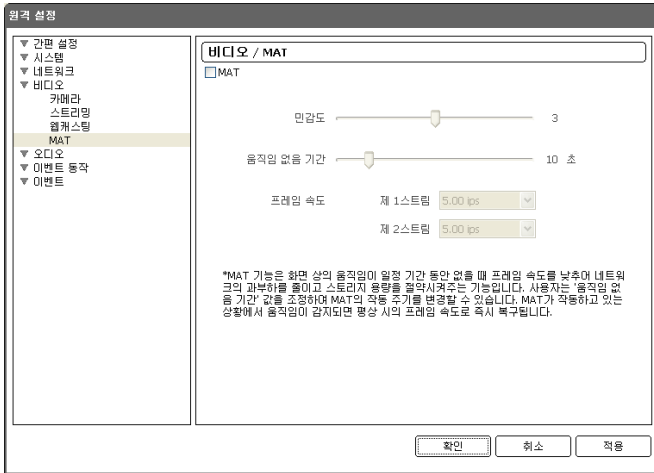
원격 설정

▼ 간편 설정
▼ 시스템
▼ 네트워크
▼ 비디오
카메라
스트리밍
웹캐스팅
MAT
▼ 오디오
▼ 이벤트 동작
▼ 이벤트

비디오 / MAT

MAT

민감도 3

움직임 없음 기간 10 초

프레임 속도 제 1스트림 5.00 ips

제 2스트림 5.00 ips

*MAT 기능은 화면 상의 움직임이 일정 기간 동안 없을 때 프레임 속도를 낮추어 네트워크의 과부하를 줄이고 스토리지 용량을 절약시켜주는 기능입니다. 사용자는 '움직임 없음 기간' 값을 조정하여 MAT의 작동 주기를 변경할 수 있습니다. MAT가 작동하고 있는 상황에서 움직임이 감지되면 평상 시의 프레임 속도로 즉시 복구됩니다.

확인 취소 적용